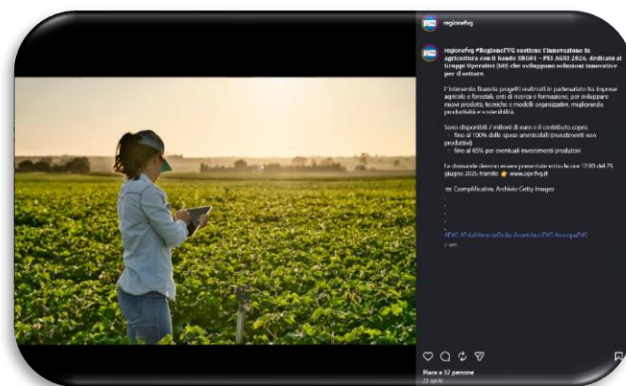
regionefvg

regionefvg #RegioneFVG sostiene l'innovazione in agricoltura con il bando SRG01 – PSI AGRI 2026, dedicato ai Gruppi Operativi (GO) che sviluppano soluzioni innovative per il settore.

L'intervento finanzia progetti realizzati in partenariato tra imprese agricole e forestali, enti di ricerca e formazione, per sviluppare nuovi prodotti, tecniche e modelli organizzativi, migliorando produttività e sostenibilità.

Sono disponibili 2 milioni di euro e il contributo copre:
fino al 100% delle spese ammissibili (investimenti non produttivi)
fino al 65% per eventuali investimenti produttivi

Le domande devono essere presentate entro le ore 12:00 del 25 giugno 2026 tramite www.sportfvg.it

Crediti/fonte: Archivio Getty Images

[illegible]

Piace a 12 persone